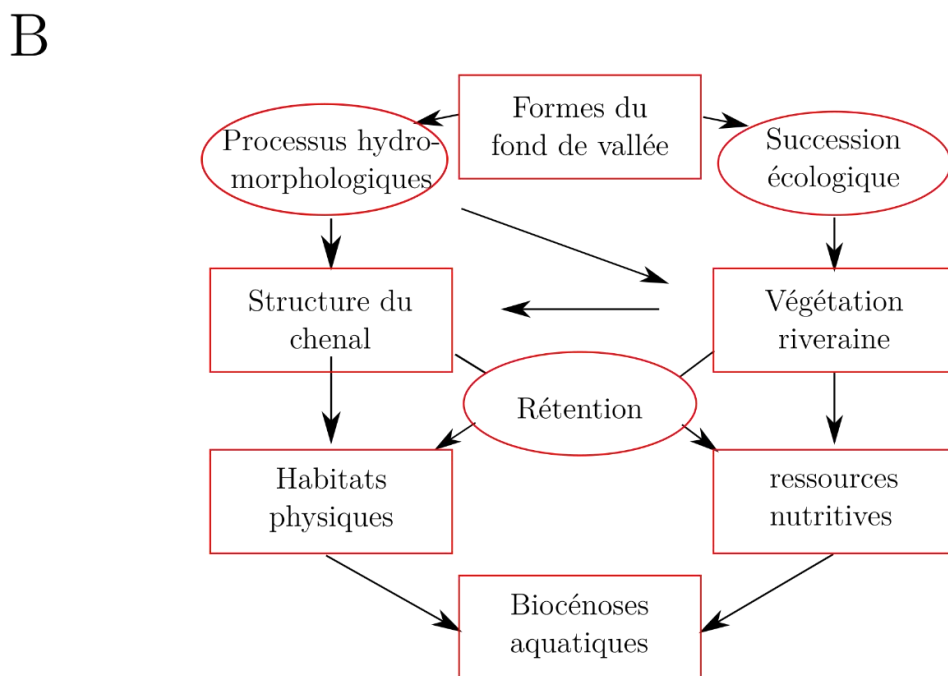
B

Formes du fond de vallée

Processus hydromorphologiques

Succession écologique

Structure du chenal

Végétation riveraine

Rétention

Habitats physiques

ressources nutritives

Biocénoses aquatiques